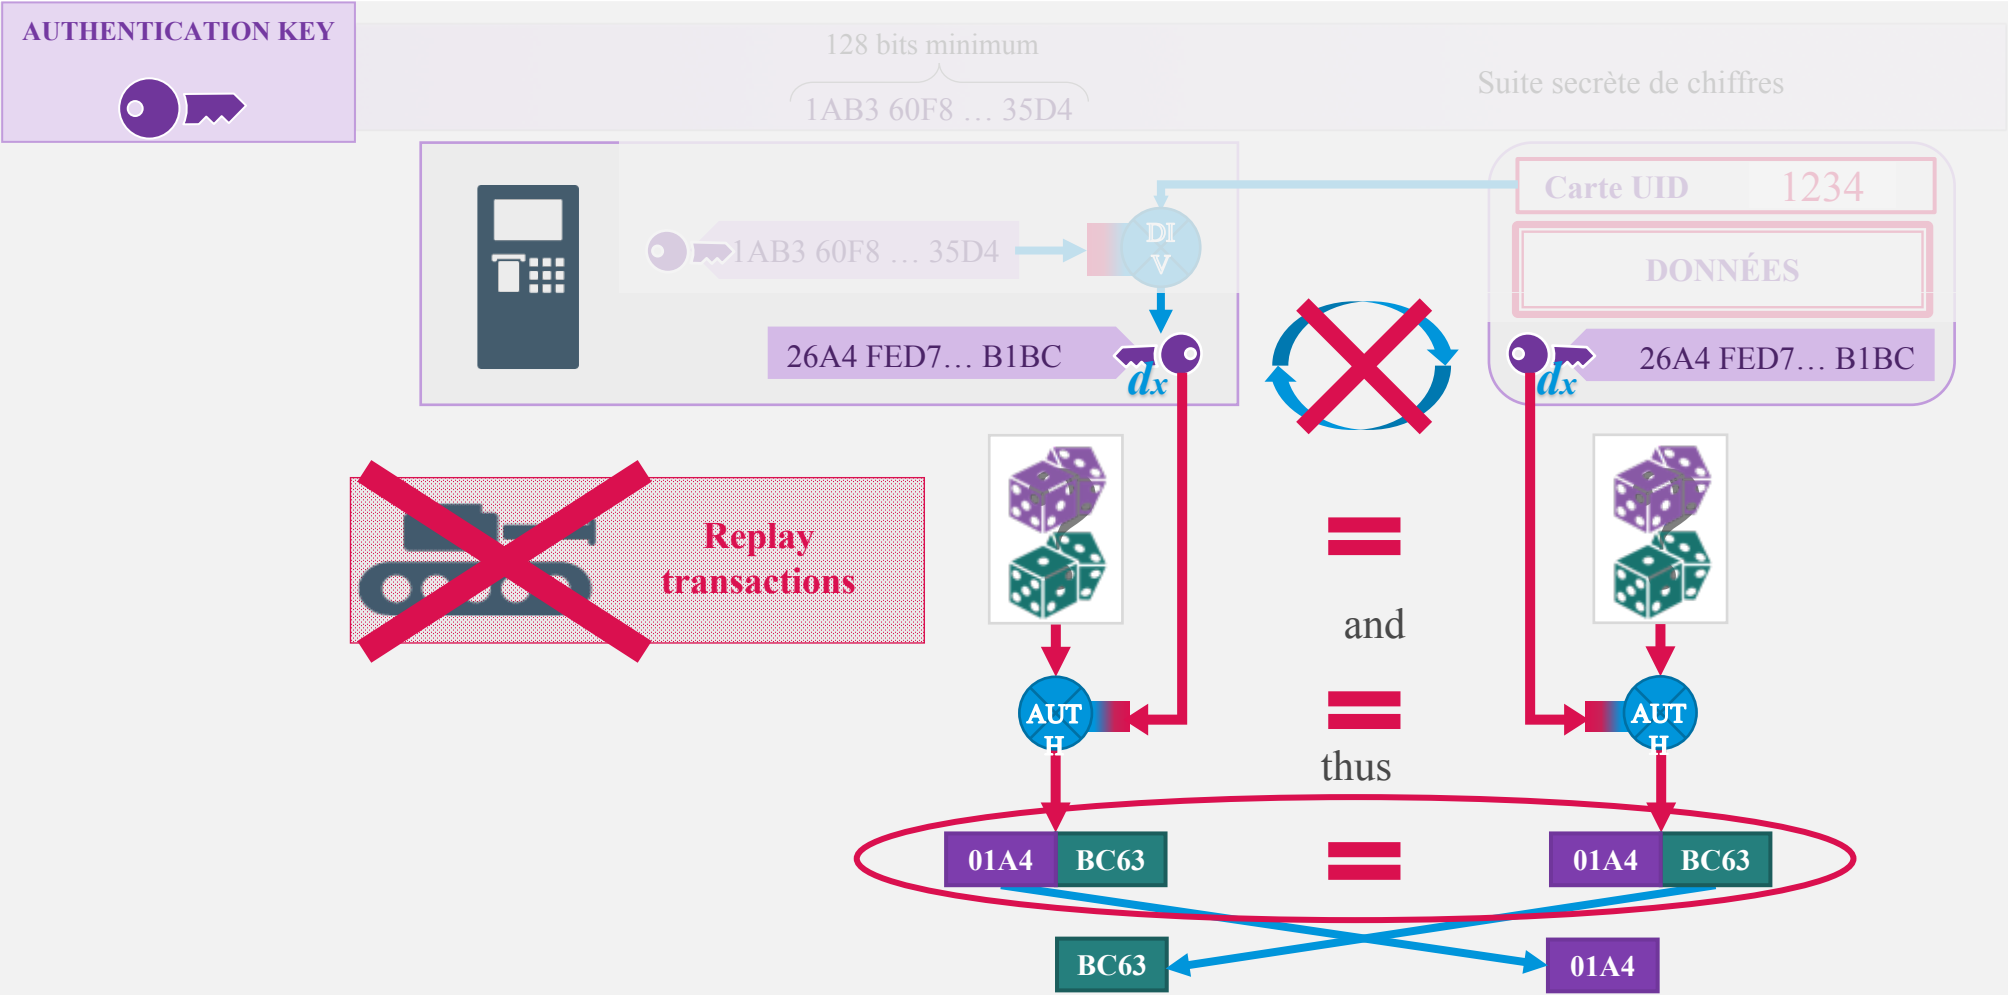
AUTHENTICATION KEY

128 bits minimum

1AB3 60F8 … 35D4

Suite secrète de chiffres

Carte UID 1234

DONNÉES

1AB3 60F8 … 35D4

DI V

26A4 FED7… B1BC

$dx$

26A4 FED7… B1BC

$dx$

Replay transactions

and

thus

AUT H

AUT H

01A4 BC63

01A4 BC63

BC63

01A4